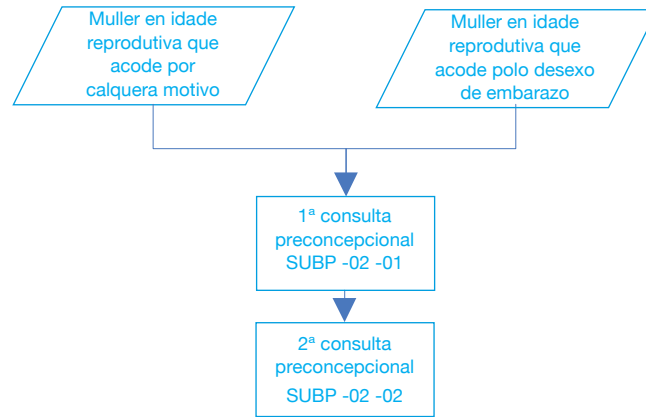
Muller en idade reprodutiva que acode por calquera motivo

Muller en idade reprodutiva que acode polo desexo de embarazo

1ª consulta preconcepcional SUBP -02 -01

2ª consulta preconcepcional SUBP -02 -02